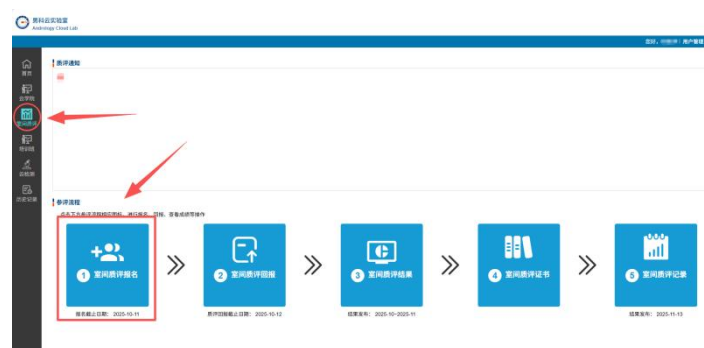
质科云实验室
Andrology Cloud Lab

您好, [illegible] | 用户管理

首页
云学院
室间质评
培训班
云检测
历史记录

质评通知

参评流程
点击下方各流程按钮进入,进行报名、回报、查看成绩等操作

1 室间质评报名
报名截止日期: 2025-10-11

2 室间质评回报
质评回报截止日期: 2025-10-12

3 室间质评结果
结果发布: 2025-10~2025-11

4 室间质评证书

5 室间质评记录
结果发布: 2025-11-13